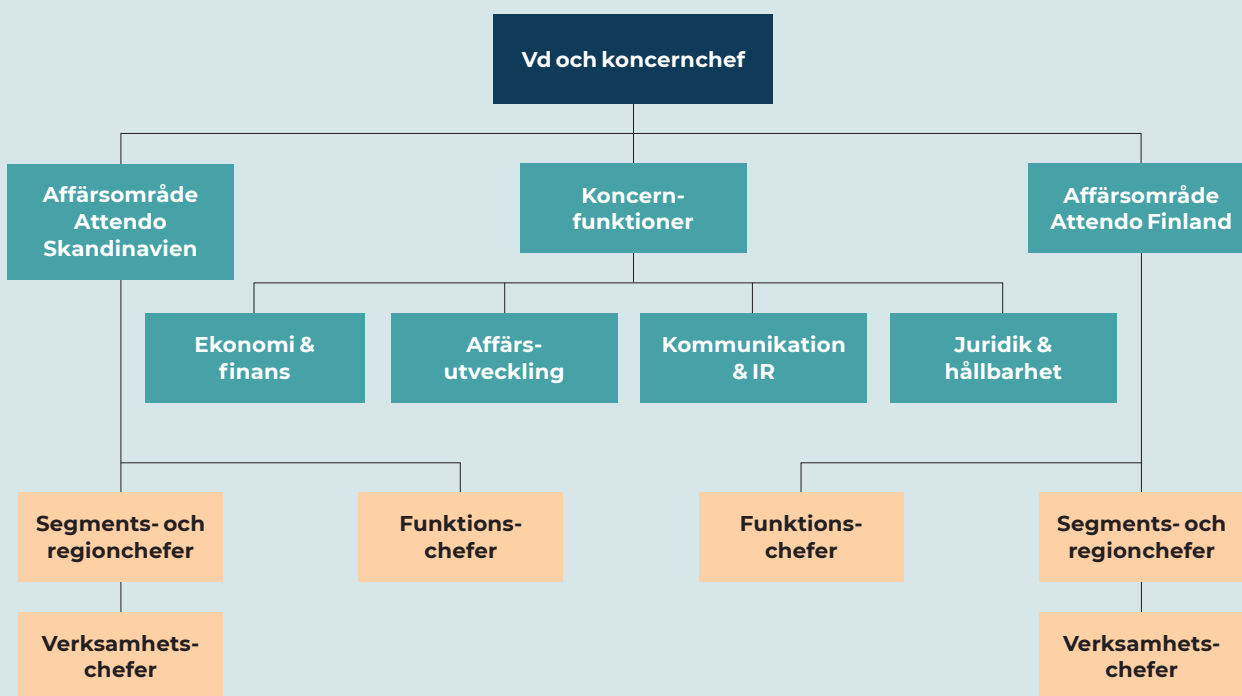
Vd och koncernchef

Affärsområde Attendo Skandinavien

Koncern- funktioner

Affärsområde Attendo Finland

Ekonomi & finans

Affärs- utveckling

Kommunikation & IR

Juridik & hållbarhet

Segments- och regionchefer

Funktions- chefer

Funktions- chefer

Segments- och regionchefer

Verksamhets- chefer

Verksamhets- chefer